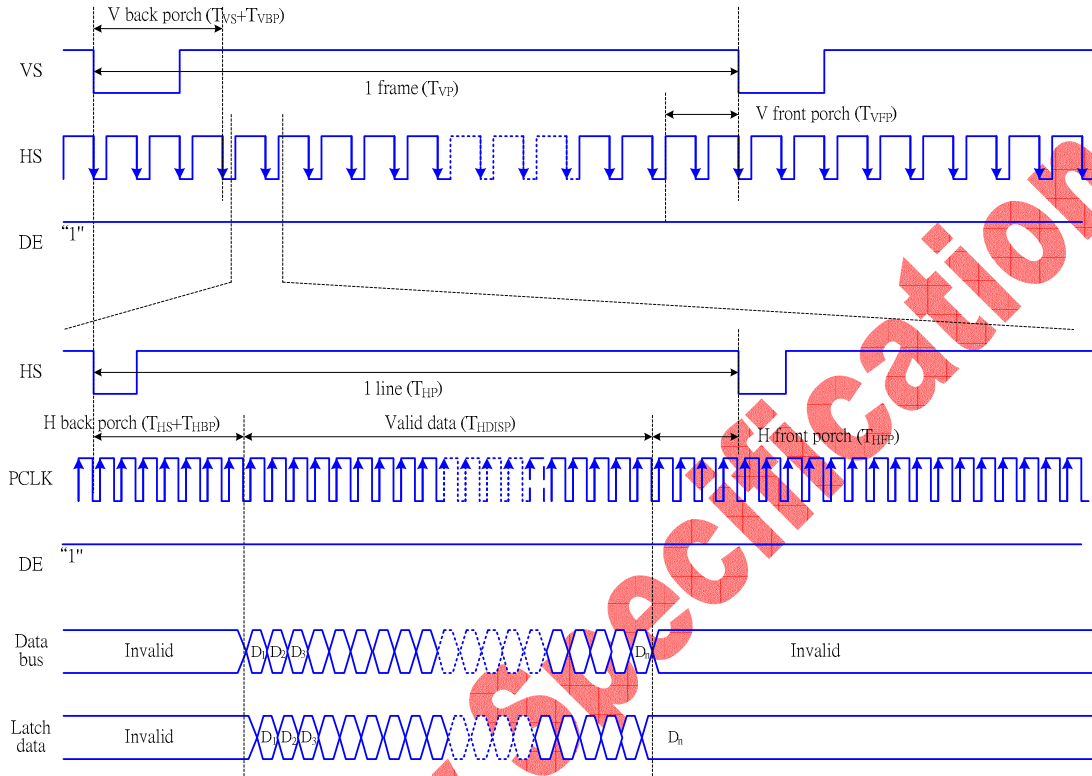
V back porch ($T_{VS}+T_{VBP}$)

VS

1 frame ($T_{VP}$)

V front porch ($T_{VFP}$)

HS

DE "1"

HS

1 line ($T_{HP}$)

H back porch ($T_{HS}+T_{HBP}$)

Valid data ($T_{HDISP}$)

H front porch ($T_{HFP}$)

PCLK

DE "1"

Data bus

Invalid

$D_1$ $D_2$ $D_3$

$D_n$

Invalid

Latch data

Invalid

$D_1$ $D_2$ $D_3$

$D_n$

specification